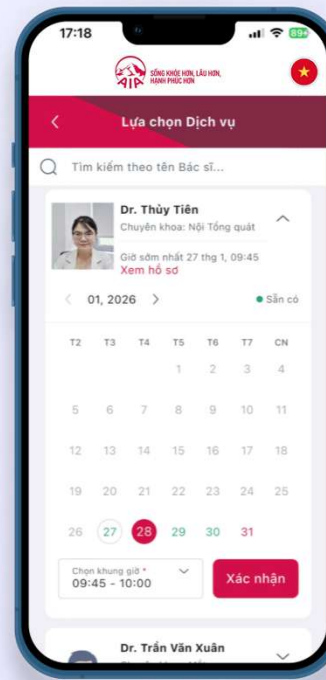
17:18

89+

AIA SỐNG KHỎE HƠN, LÂU HƠN, HẠNH PHÚC HƠN

Lựa chọn Dịch vụ

Tìm kiếm theo tên Bác sĩ...

Dr. Thủy Tiên
Chuyên khoa: Nội Tổng quát

Giờ sớm nhất 27 thg 1, 09:45
Xem hồ sơ

01, 2026

Sẵn có

| T2 | T3 | T4 | T5 | T6 | T7 | CN |
|---|---|---|---|---|---|---|
| | | | 1 | 2 | 3 | 4 |
| 5 | 6 | 7 | 8 | 9 | 10 | 11 |
| 12 | 13 | 14 | 15 | 16 | 17 | 18 |
| 19 | 20 | 21 | 22 | 23 | 24 | 25 |
| 26 | 27 | 28 | 29 | 30 | 31 | |

Chọn khung giờ *
09:45 - 10:00

Xác nhận

Dr. Trần Văn Xuân